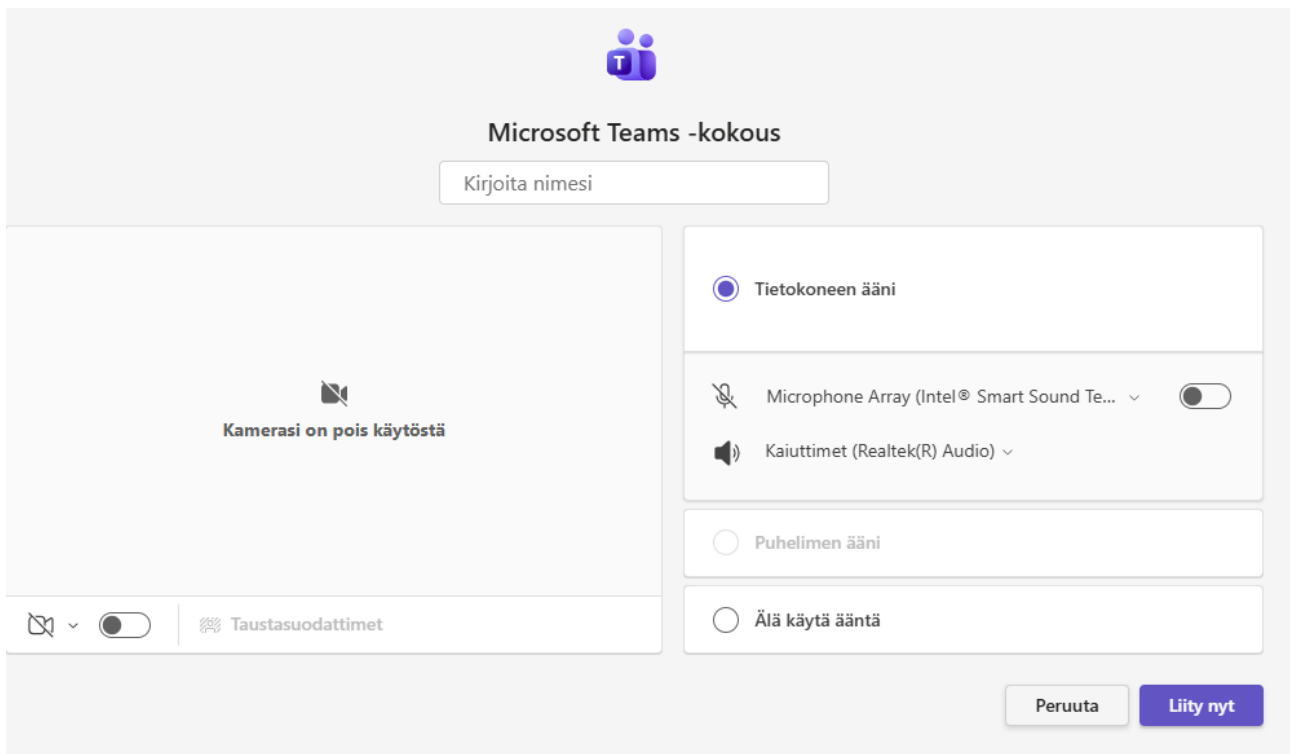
T

Microsoft Teams -kokous

Kirjoita nimesi

Kamerasi on pois käytöstä

Taustasuodattimet

Tietokoneen ääni

Microphone Array (Intel® Smart Sound Te...

Kaiuttimet (Realtek(R) Audio)

Puhelimen ääni

Älä käytä ääntä

Peruuta

Liity nyt